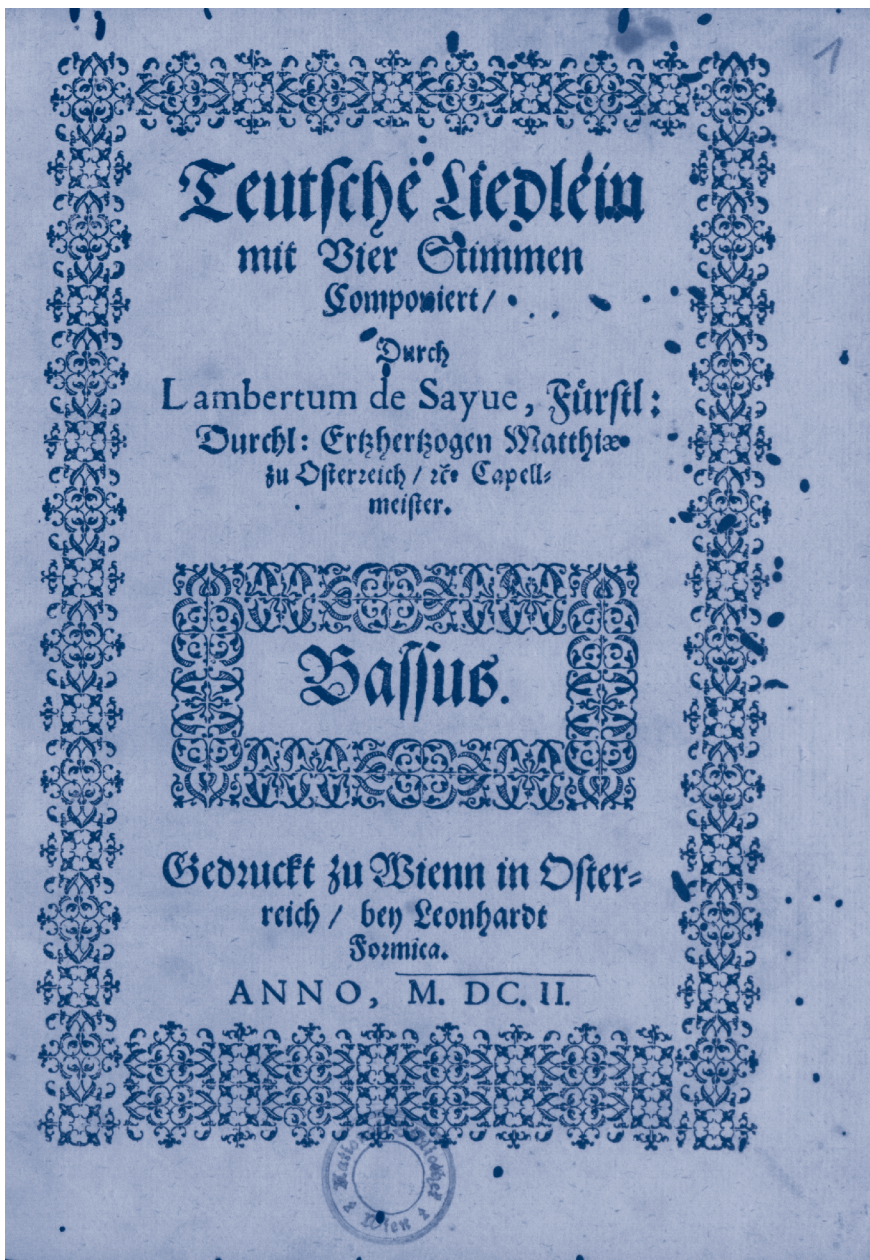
1

Teutsche Liedlein mit Vier Stimmen Componiert/

Durch Lambertum de Sayue, Fürstl: Durchl: Ertzhertzogen Matthiæ zu Osterreich / ꝛc. Capellmeister.

Bassus.

Gedruckt zu Wienn in Osterreich / bey Leonhardt Formica.

ANNO, M. DC. II.

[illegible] Wien